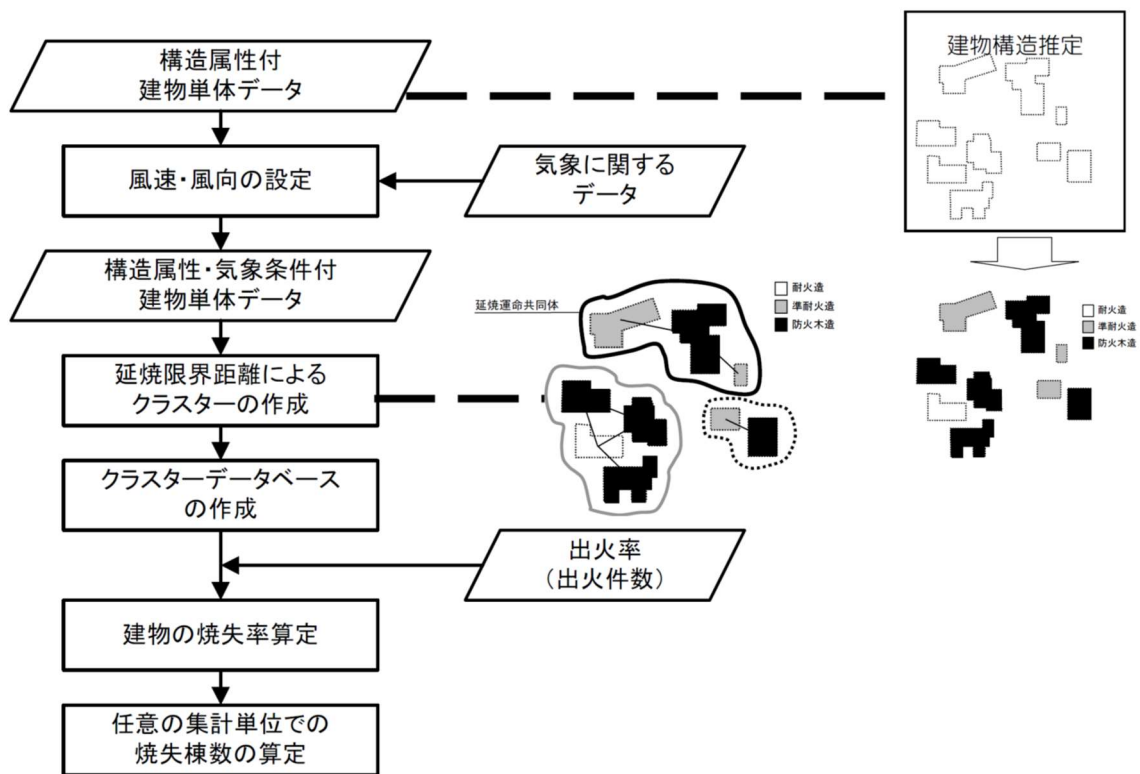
構造属性付
建物単体データ

建物構造推定

風速・風向の設定

気象に関する
データ

構造属性・気象条件付
建物単体データ

延焼運命共同体

耐火造
準耐火造
防火木造

耐火造
準耐火造
防火木造

延焼限界距離による
クラスターの作成

クラスターデータベース
の作成

出火率
（出火件数）

建物の焼失率算定

任意の集計単位での
焼失棟数の算定